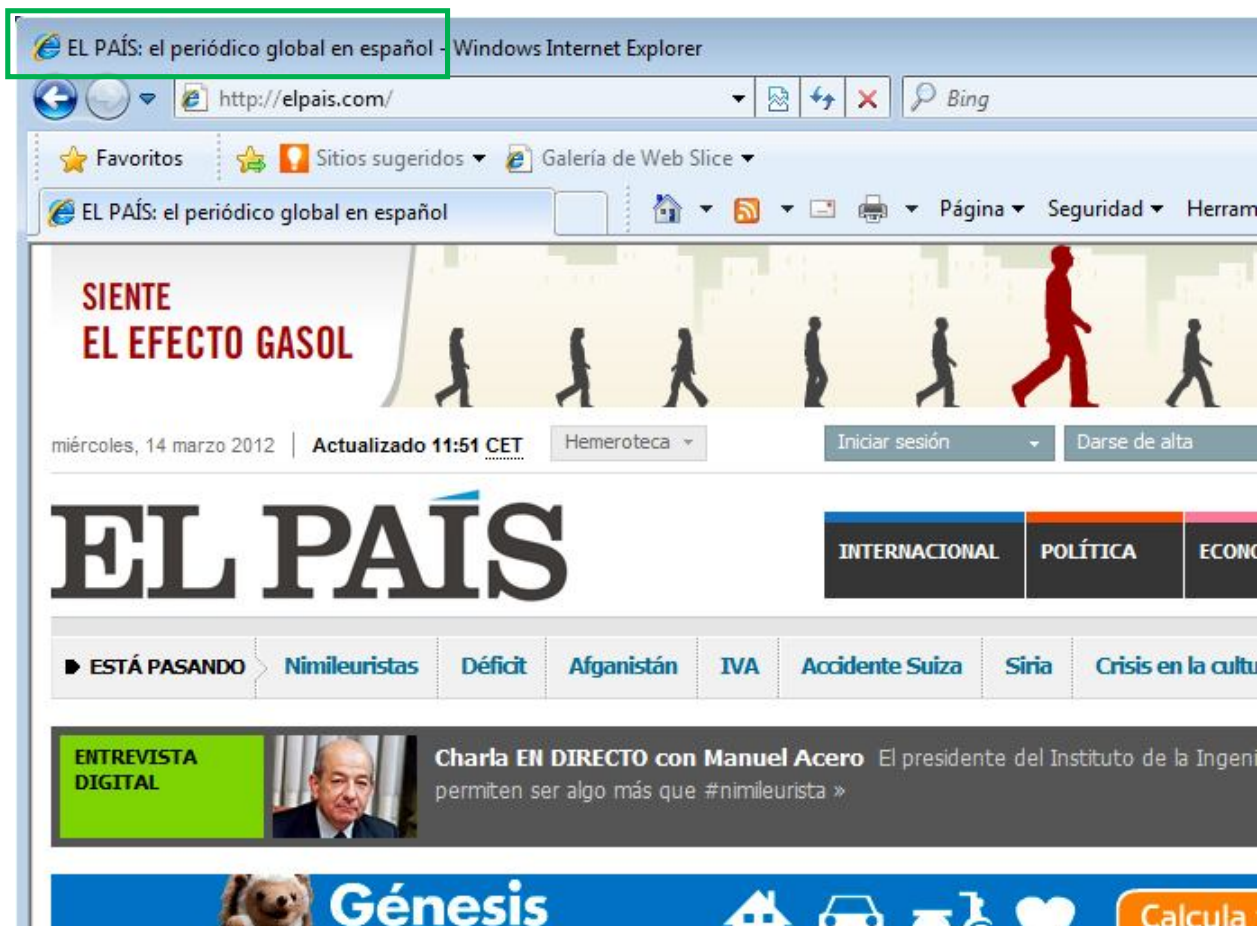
EL PAÍS: el periódico global en español - Windows Internet Explorer

http://elpais.com/

Bing

Favoritos

Sitios sugeridos

Galería de Web Slice

EL PAÍS: el periódico global en español

Página

Seguridad

Herram

SIENTE
EL EFECTO GASOL

miércoles, 14 marzo 2012

Actualizado 11:51 CET

Hemeroteca

Iniciar sesión

Darse de alta

EL PAÍS

INTERNACIONAL

POLÍTICA

ECONO

ESTÁ PASANDO

Nimileuristas

Déficit

Afganistán

IVA

Accidente Suiza

Siria

Crisis en la cultu

ENTREVISTA DIGITAL

Charla EN DIRECTO con Manuel Acero El presidente del Instituto de la Ingeni permiten ser algo más que #nimileurista »

Génesis

Calcula